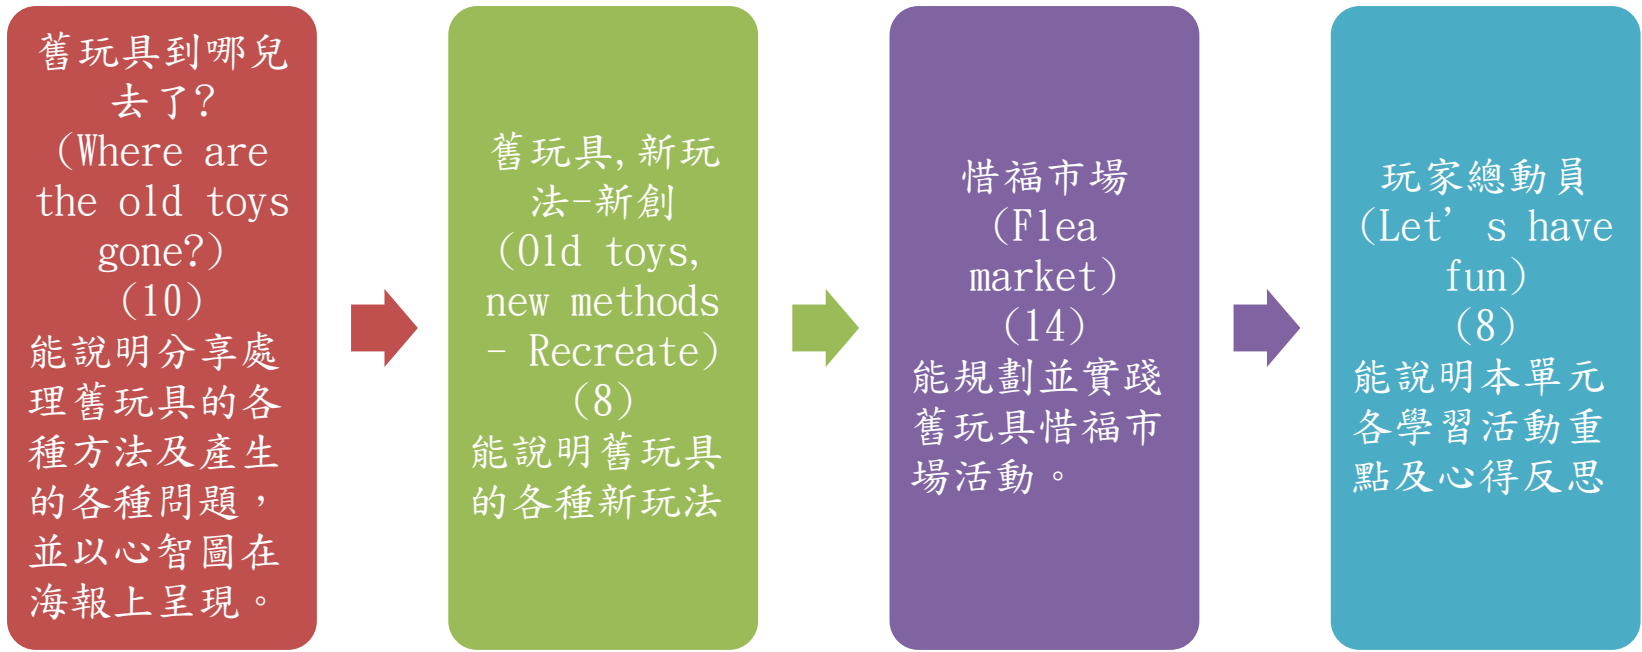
舊玩具到哪兒去了?
(Where are the old toys gone?)
(10)
能說明分享處理舊玩具的各種方法及產生的各種問題，並以心智圖在海報上呈現。

舊玩具,新玩法-新創
(Old toys, new methods - Recreate)
(8)
能說明舊玩具的各種新玩法

惜福市場
(Flea market)
(14)
能規劃並實踐舊玩具惜福市場活動。

玩家總動員
(Let’ s have fun)
(8)
能說明本單元各學習活動重點及心得反思